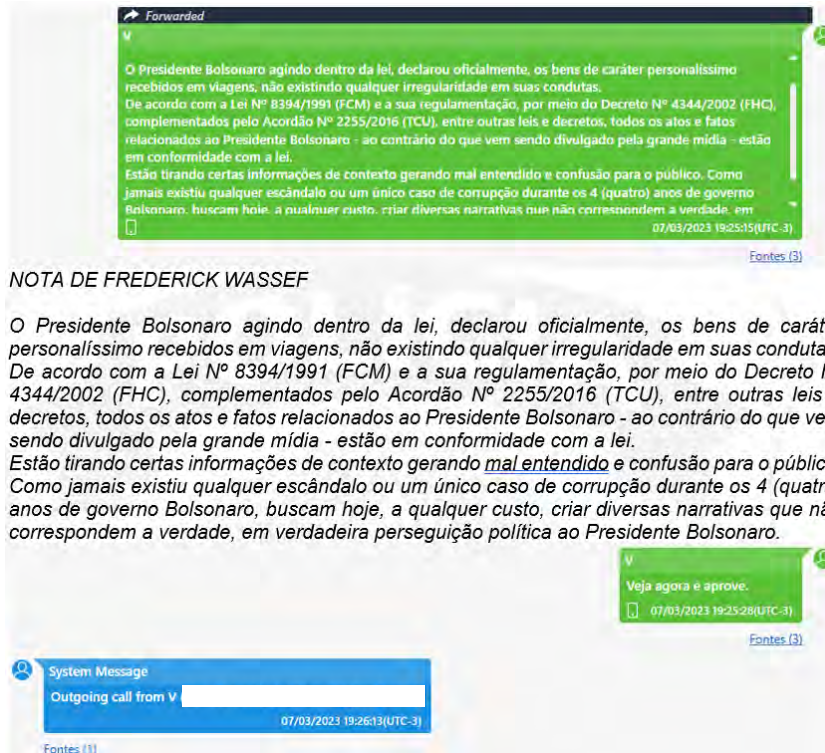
Forwarded

V

O Presidente Bolsonaro agindo dentro da lei, declarou oficialmente, os bens de caráter personalíssimo recebidos em viagens, não existindo qualquer irregularidade em suas condutas.
De acordo com a Lei Nº 8394/1991 (FCM) e a sua regulamentação, por meio do Decreto Nº 4344/2002 (FHC), complementados pelo Acordão Nº 2255/2016 (TCU), entre outras leis e decretos, todos os atos e fatos relacionados ao Presidente Bolsonaro - ao contrário do que vem sendo divulgado pela grande mídia - estão em conformidade com a lei.
Estão tirando certas informações de contexto gerando mal entendido e confusão para o público. Como jamais existiu qualquer escândalo ou um único caso de corrupção durante os 4 (quatro) anos de governo Bolsonaro, buscam hoje, a qualquer custo, criar diversas narrativas que não correspondem a verdade, em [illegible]

07/03/2023 19:25:15(UTC-3)

Fontes (3)

NOTA DE FREDERICK WASSEF

O Presidente Bolsonaro agindo dentro da lei, declarou oficialmente, os bens de carát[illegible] personalíssimo recebidos em viagens, não existindo qualquer irregularidade em suas conduta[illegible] De acordo com a Lei Nº 8394/1991 (FCM) e a sua regulamentação, por meio do Decreto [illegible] 4344/2002 (FHC), complementados pelo Acordão Nº 2255/2016 (TCU), entre outras leis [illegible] decretos, todos os atos e fatos relacionados ao Presidente Bolsonaro - ao contrário do que ve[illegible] sendo divulgado pela grande mídia - estão em conformidade com a lei.
Estão tirando certas informações de contexto gerando mal entendido e confusão para o públic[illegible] Como jamais existiu qualquer escândalo ou um único caso de corrupção durante os 4 (quatr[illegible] anos de governo Bolsonaro, buscam hoje, a qualquer custo, criar diversas narrativas que nã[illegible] correspondem a verdade, em verdadeira perseguição política ao Presidente Bolsonaro.

V
Veja agora e aprove.
07/03/2023 19:25:28(UTC-3)

Fontes (3)

System Message
Outgoing call from V
07/03/2023 19:26:13(UTC-3)

Fontes (1)